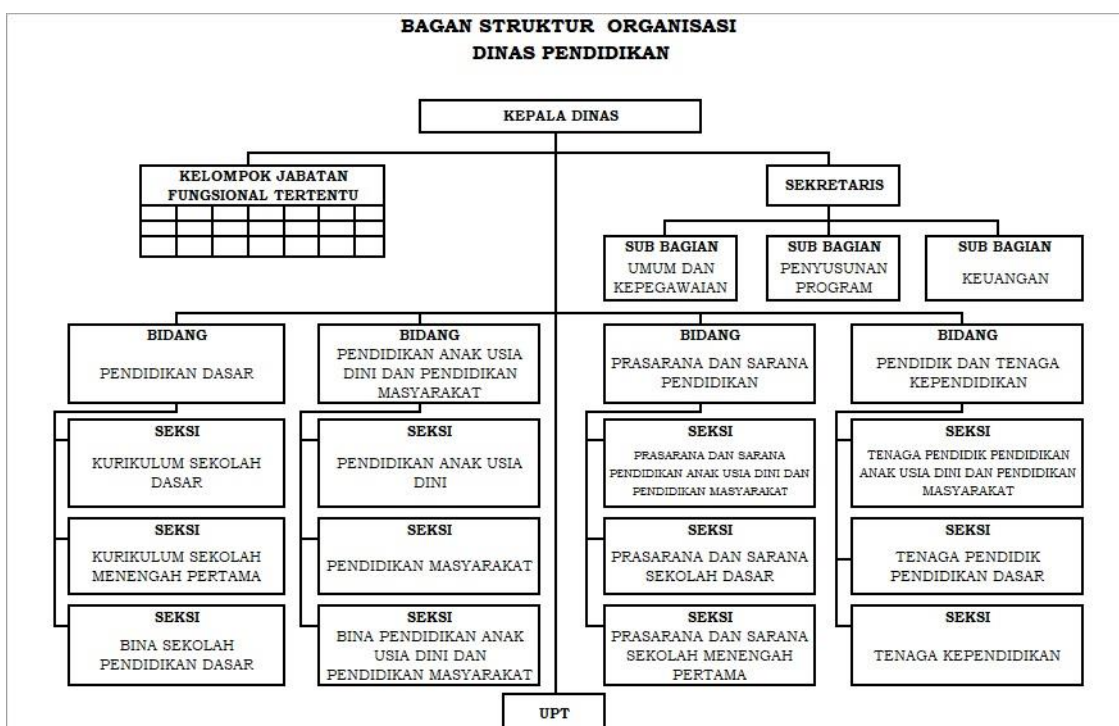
BAGAN STRUKTUR ORGANISASI
DINAS PENDIDIKAN

KEPALA DINAS

KELOMPOK JABATAN FUNGSIONAL TERTENTU

SEKRETARIS

SUB BAGIAN
UMUM DAN KEPEGAWAIAN

SUB BAGIAN
PENYUSUNAN PROGRAM

SUB BAGIAN
KEUANGAN

BIDANG
PENDIDIKAN DASAR

SEKSI
KURIKULUM SEKOLAH DASAR

SEKSI
KURIKULUM SEKOLAH MENENGAH PERTAMA

SEKSI
BINA SEKOLAH PENDIDIKAN DASAR

BIDANG
PENDIDIKAN ANAK USIA DINI DAN PENDIDIKAN MASYARAKAT

SEKSI
PENDIDIKAN ANAK USIA DINI

SEKSI
PENDIDIKAN MASYARAKAT

SEKSI
BINA PENDIDIKAN ANAK USIA DINI DAN PENDIDIKAN MASYARAKAT

BIDANG
PRASARANA DAN SARANA PENDIDIKAN

SEKSI
PRASARANA DAN SARANA PENDIDIKAN ANAK USIA DINI DAN PENDIDIKAN MASYARAKAT

SEKSI
PRASARANA DAN SARANA SEKOLAH DASAR

SEKSI
PRASARANA DAN SARANA SEKOLAH MENENGAH PERTAMA

BIDANG
PENDIDIK DAN TENAGA KEPENDIDIKAN

SEKSI
TENAGA PENDIDIK PENDIDIKAN ANAK USIA DINI DAN PENDIDIKAN MASYARAKAT

SEKSI
TENAGA PENDIDIK PENDIDIKAN DASAR

SEKSI
TENAGA KEPENDIDIKAN

UPT